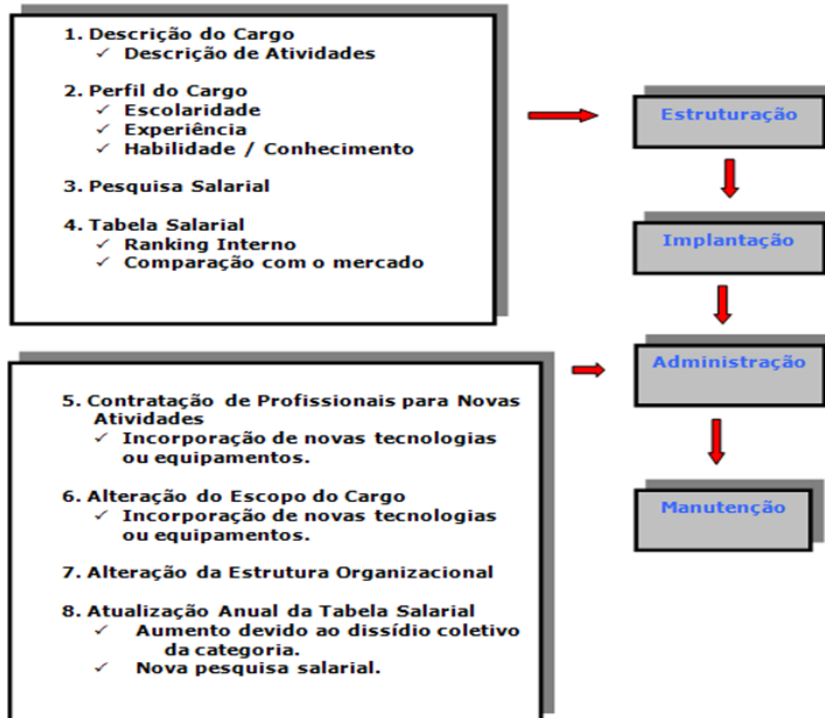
1. Descrição do Cargo
✓ Descrição de Atividades

2. Perfil do Cargo
✓ Escolaridade
✓ Experiência
✓ Habilidade / Conhecimento

3. Pesquisa Salarial

4. Tabela Salarial
✓ Ranking Interno
✓ Comparação com o mercado

Estruturação

Implantação

Administração

Manutenção

5. Contratação de Profissionais para Novas Atividades
✓ Incorporação de novas tecnologias ou equipamentos.

6. Alteração do Escopo do Cargo
✓ Incorporação de novas tecnologias ou equipamentos.

7. Alteração da Estrutura Organizacional

8. Atualização Anual da Tabela Salarial
✓ Aumento devido ao dissídio coletivo da categoria.
✓ Nova pesquisa salarial.